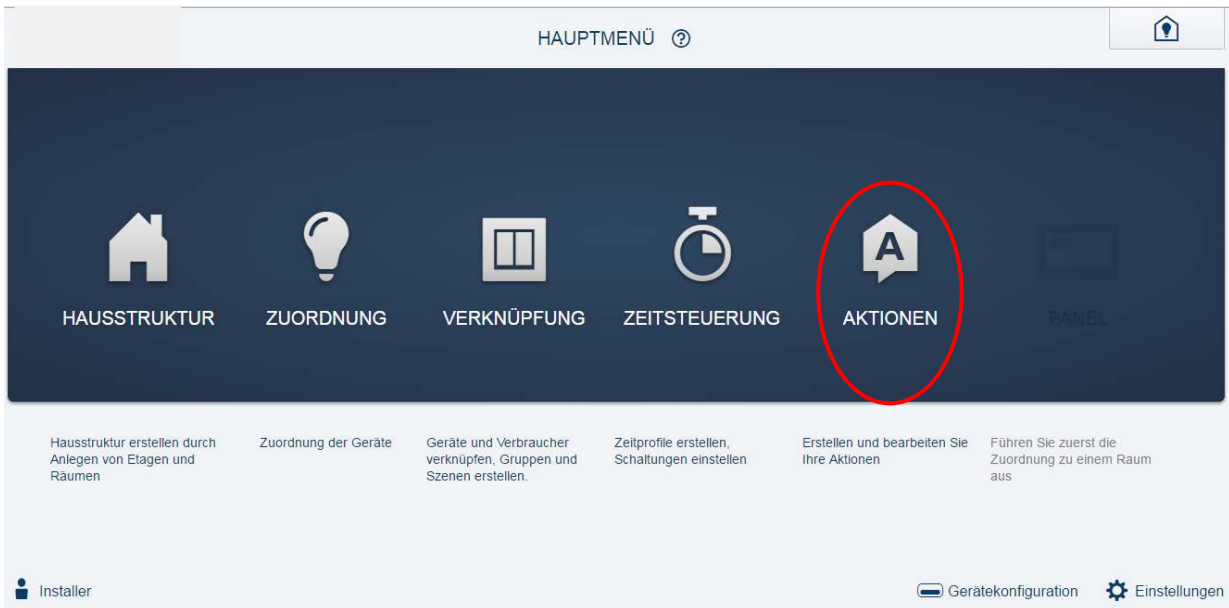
HAUPTMENÜ ⓘ

HAUSSTRUKTUR

ZUORDNUNG

VERKNÜPFUNG

ZEITSTEUERUNG

AKTIONEN

PANEL

Hausstruktur erstellen durch Anlegen von Etagen und Räumen

Zuordnung der Geräte

Geräte und Verbraucher verknüpfen, Gruppen und Szenen erstellen.

Zeitprofile erstellen, Schaltungen einstellen

Erstellen und bearbeiten Sie Ihre Aktionen

Führen Sie zuerst die Zuordnung zu einem Raum aus

Installer

Gerätekonfiguration

Einstellungen